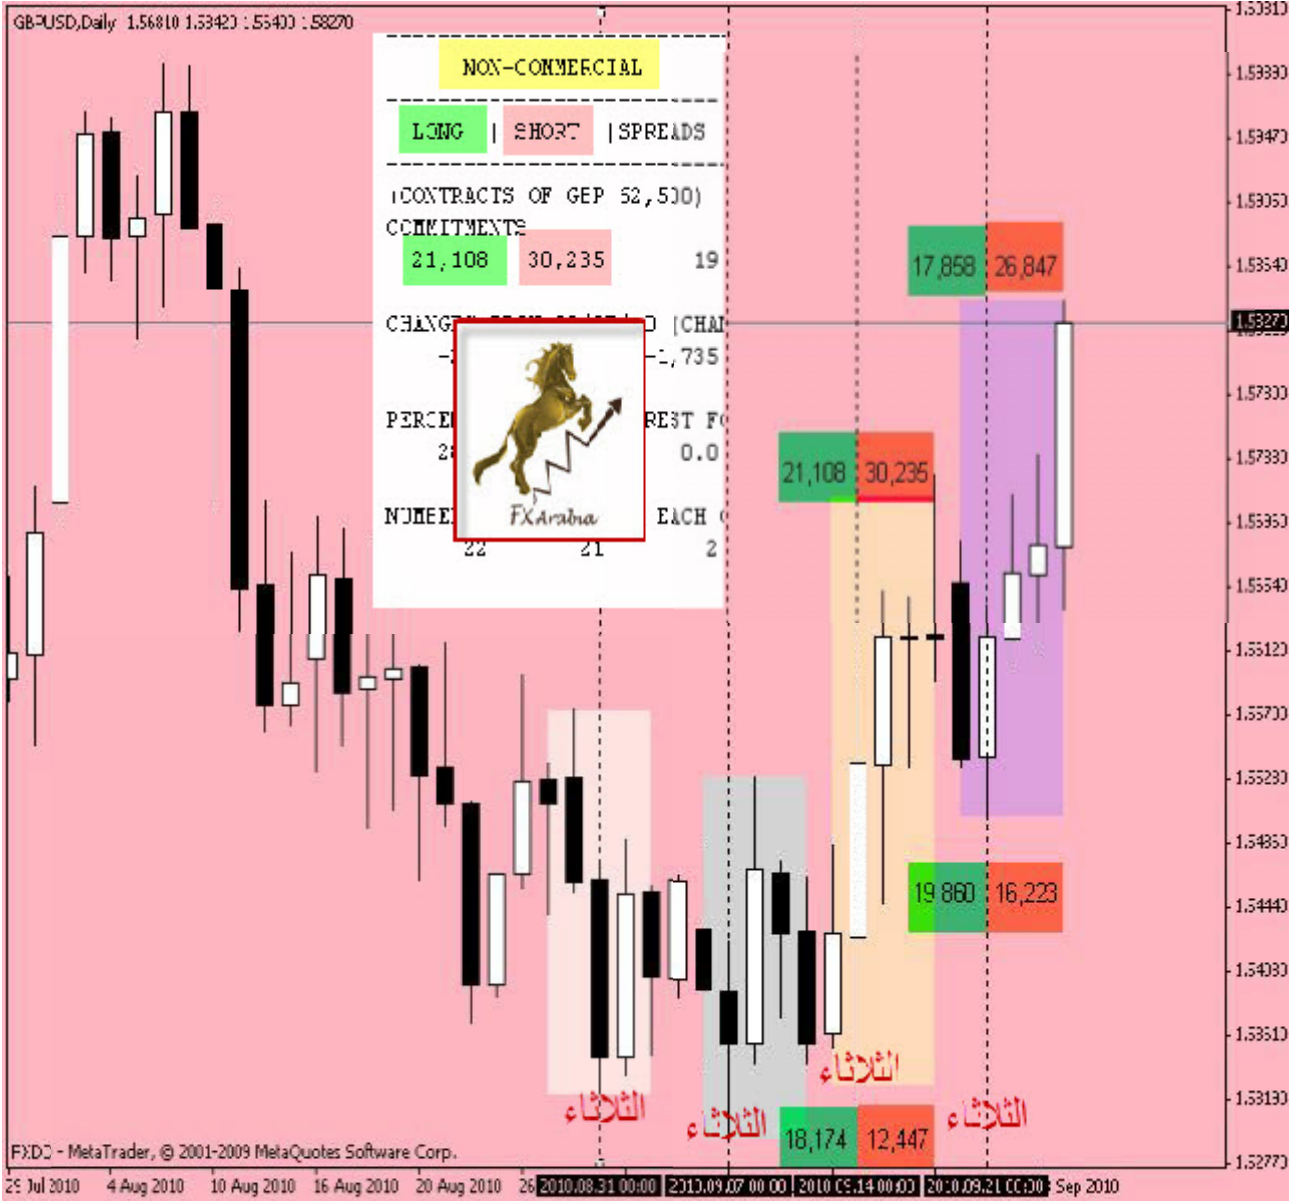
GBPUSD,Daily 1.56810 1.53420 1.55400 1.58270

NON-COMMERCIAL

LONG | SHORT | SPREADS

(CONTRACTS OF GBP 62,500)

COMMITMENTS
21,108 30,235 19

CHANGE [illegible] [CHA
-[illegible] -1,735

PERCE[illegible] REST F
2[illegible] 0.0

NUMBE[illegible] EACH
22 21 2

FXArabia

17,858 26,847

21,108 30,235

19,860 16,223

18,174 12,447

الثلاثاء
الثلاثاء
الثلاثاء
الثلاثاء

1.59310
1.59890
1.59470
1.59050
1.58640
1.58270
1.57800
1.57380
1.56960
1.56540
1.56120
1.55700
1.55280
1.54860
1.54440
1.54030
1.53610
1.53190
1.52770

FXDD - MetaTrader, © 2001-2009 MetaQuotes Software Corp.

29 Jul 2010 4 Aug 2010 10 Aug 2010 16 Aug 2010 20 Aug 2010 26 2010.08.31 00:00 2010.09.07 00:00 2010.09.14 00:00 2010.09.21 00:00 Sep 2010